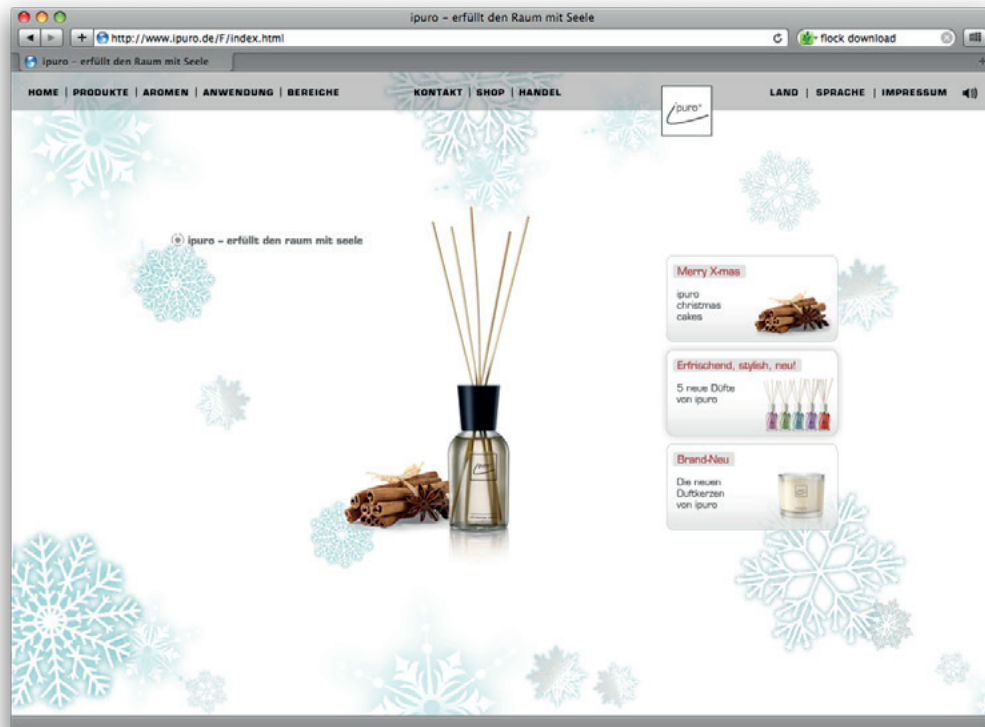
ipuro – erfüllt den Raum mit Seele

http://www.ipuro.de/F/index.html

flock download

ipuro – erfüllt den Raum mit Seele

HOME | PRODUKTE | AROMEN | ANWENDUNG | BEREICHE

KONTAKT | SHOP | HANDEL

ipuro

LAND | SPRACHE | IMPRESSUM

ipuro – erfüllt den raum mit seele

Merry X-mas

ipuro christmas cakes

Erfrischend, stylish, neu!

5 neue Düfte von ipuro

Brand-Neu

Die neuen Duftkerzen von ipuro